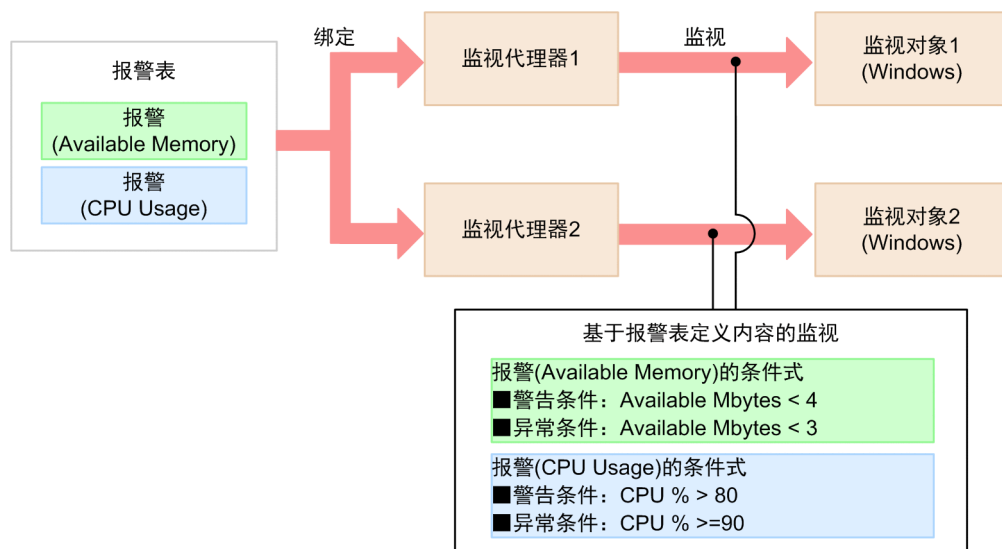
报警表

报警
(Available Memory)

报警
(CPU Usage)

绑定

监视代理器1

监视代理器2

监视

监视对象1
(Windows)

监视对象2
(Windows)

基于报警表定义内容的监视

报警(Available Memory)的条件式
■警告条件：Available Mbytes < 4
■异常条件：Available Mbytes < 3

报警(CPU Usage)的条件式
■警告条件：CPU % > 80
■异常条件：CPU % >=90